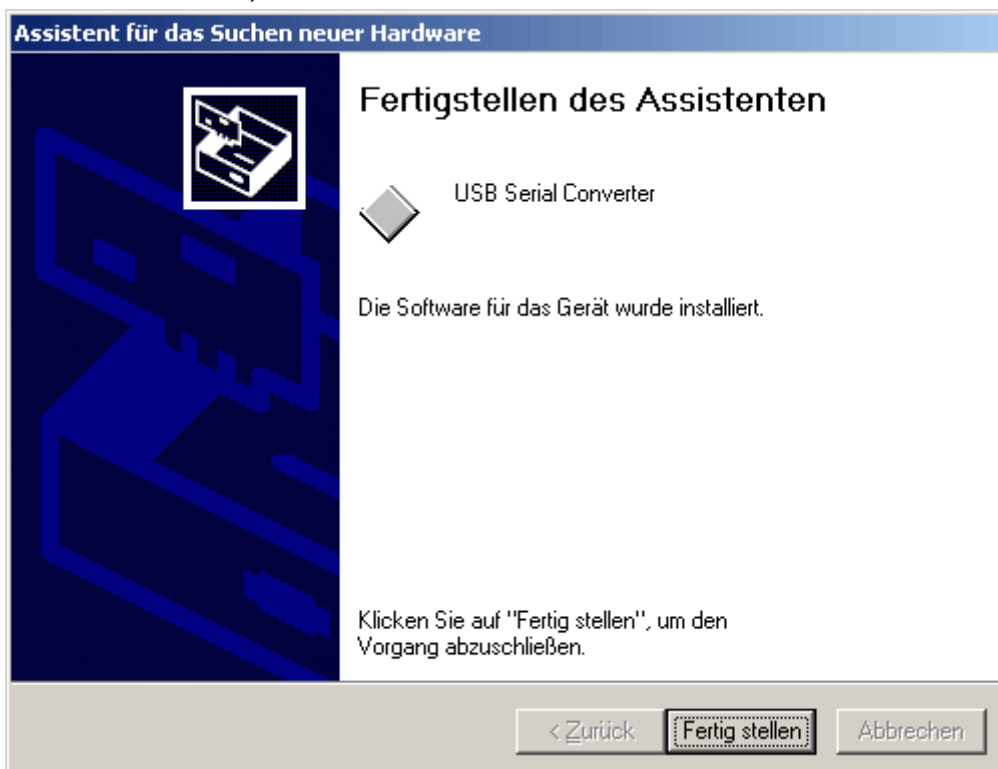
Assistent für das Suchen neuer Hardware

Fertigstellen des Assistenten

USB Serial Converter

Die Software für das Gerät wurde installiert.

Klicken Sie auf "Fertig stellen", um den Vorgang abzuschließen.

< Zurück

Fertig stellen

Abbrechen